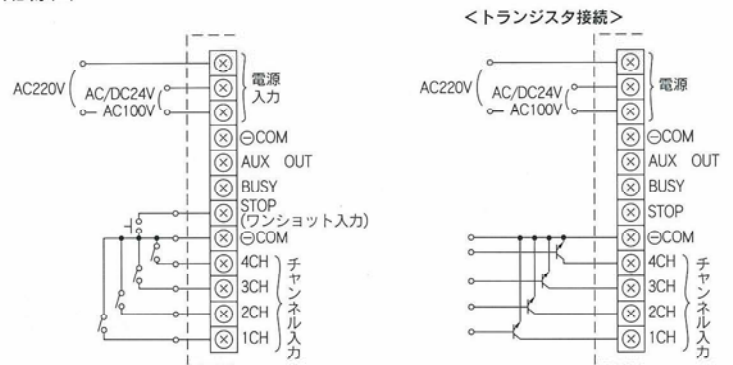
<トランジスタ接続>

AC220V
AC/DC24V
AC100V
電源入力
⊖COM
AUX OUT
BUSY
STOP
(ワンショット入力)
⊖COM
4CH
3CH
2CH
1CH
チャンネル入力

AC220V
AC/DC24V
AC100V
電源
⊖COM
AUX OUT
BUSY
STOP
⊖COM
4CH
3CH
2CH
1CH
チャンネル入力